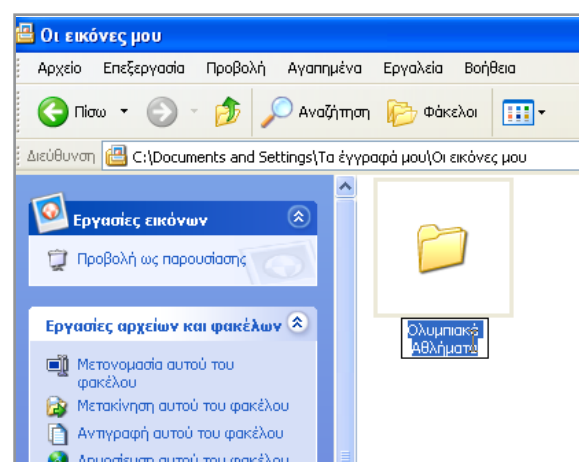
Οι εικόνες μου

Αρχείο Επεξεργασία Προβολή Αγαπημένα Εργαλεία Βοήθεια

Πίσω Αναζήτηση Φάκελοι

Διεύθυνση C:\Documents and Settings\Τα έγγραφά μου\Οι εικόνες μου

Εργασίες εικόνων

Προβολή ως παρουσίασης

Εργασίες αρχείων και φακέλων

Μετονομασία αυτού του φακέλου

Μετακίνηση αυτού του φακέλου

Αντιγραφή αυτού του φακέλου

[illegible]

Ολυμπιακά Αθλήματα